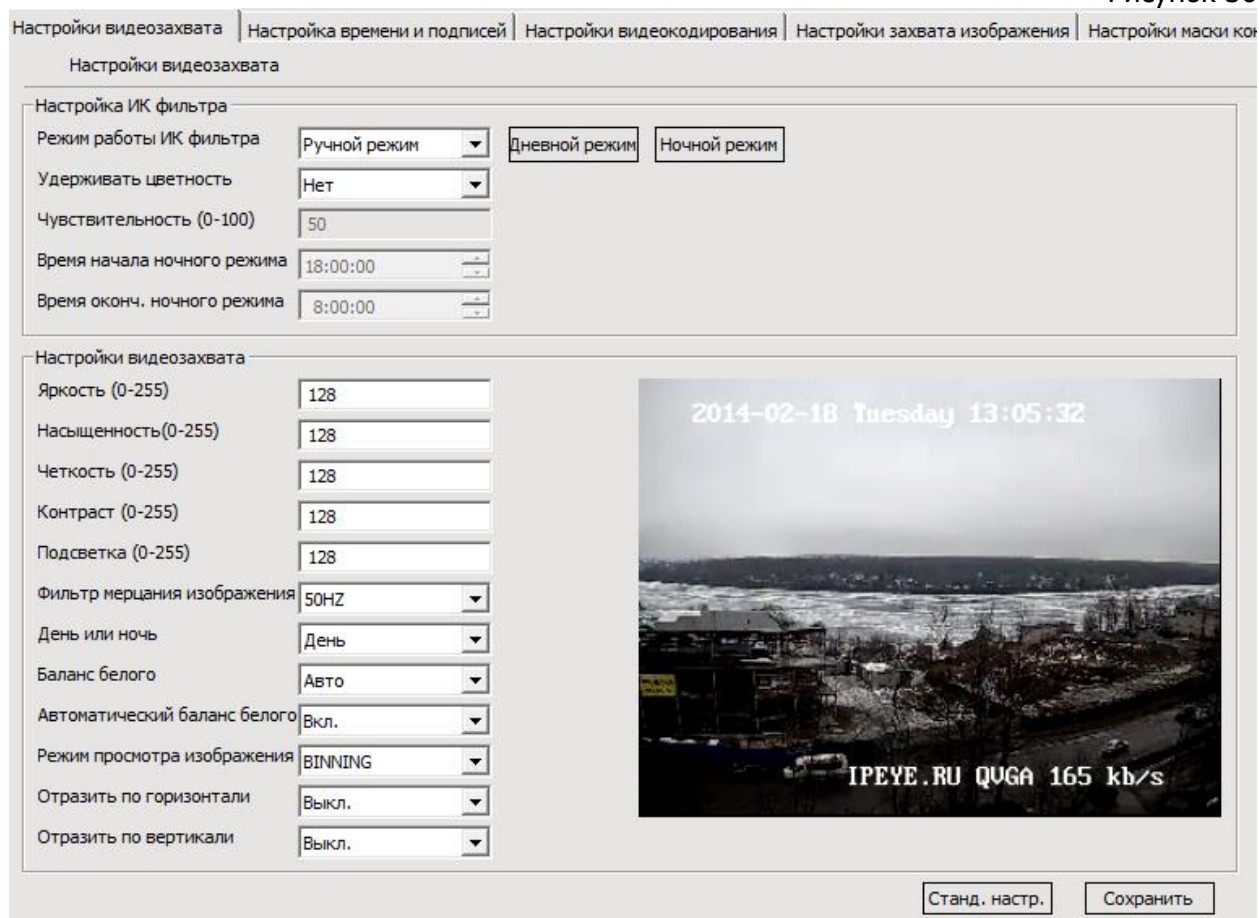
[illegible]

Настройки видеозахвата | Настройка времени и подписей | Настройки видеокодирования | Настройки захвата изображения | Настройки маски ко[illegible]

Настройки видеозахвата

Настройка ИК фильтра

Режим работы ИК фильтра | Ручной режим | Дневной режим | Ночной режим

Удерживать цветность | Нет

Чувствительность (0-100) | 50

Время начала ночного режима | 18:00:00

Время оконч. ночного режима | 8:00:00

Настройки видеозахвата

Яркость (0-255) | 128

Насыщенность(0-255) | 128

Четкость (0-255) | 128

Контраст (0-255) | 128

Подсветка (0-255) | 128

Фильтр мерцания изображения | 50HZ

День или ночь | День

Баланс белого | Авто

Автоматический баланс белого | Вкл.

Режим просмотра изображения | BINNING

Отразить по горизонтали | Выкл.

Отразить по вертикали | Выкл.

2014-02-18 Tuesday 13:05:32

IPEYE.RU QVGA 165 kb/s

Станд. настр. | Сохранить